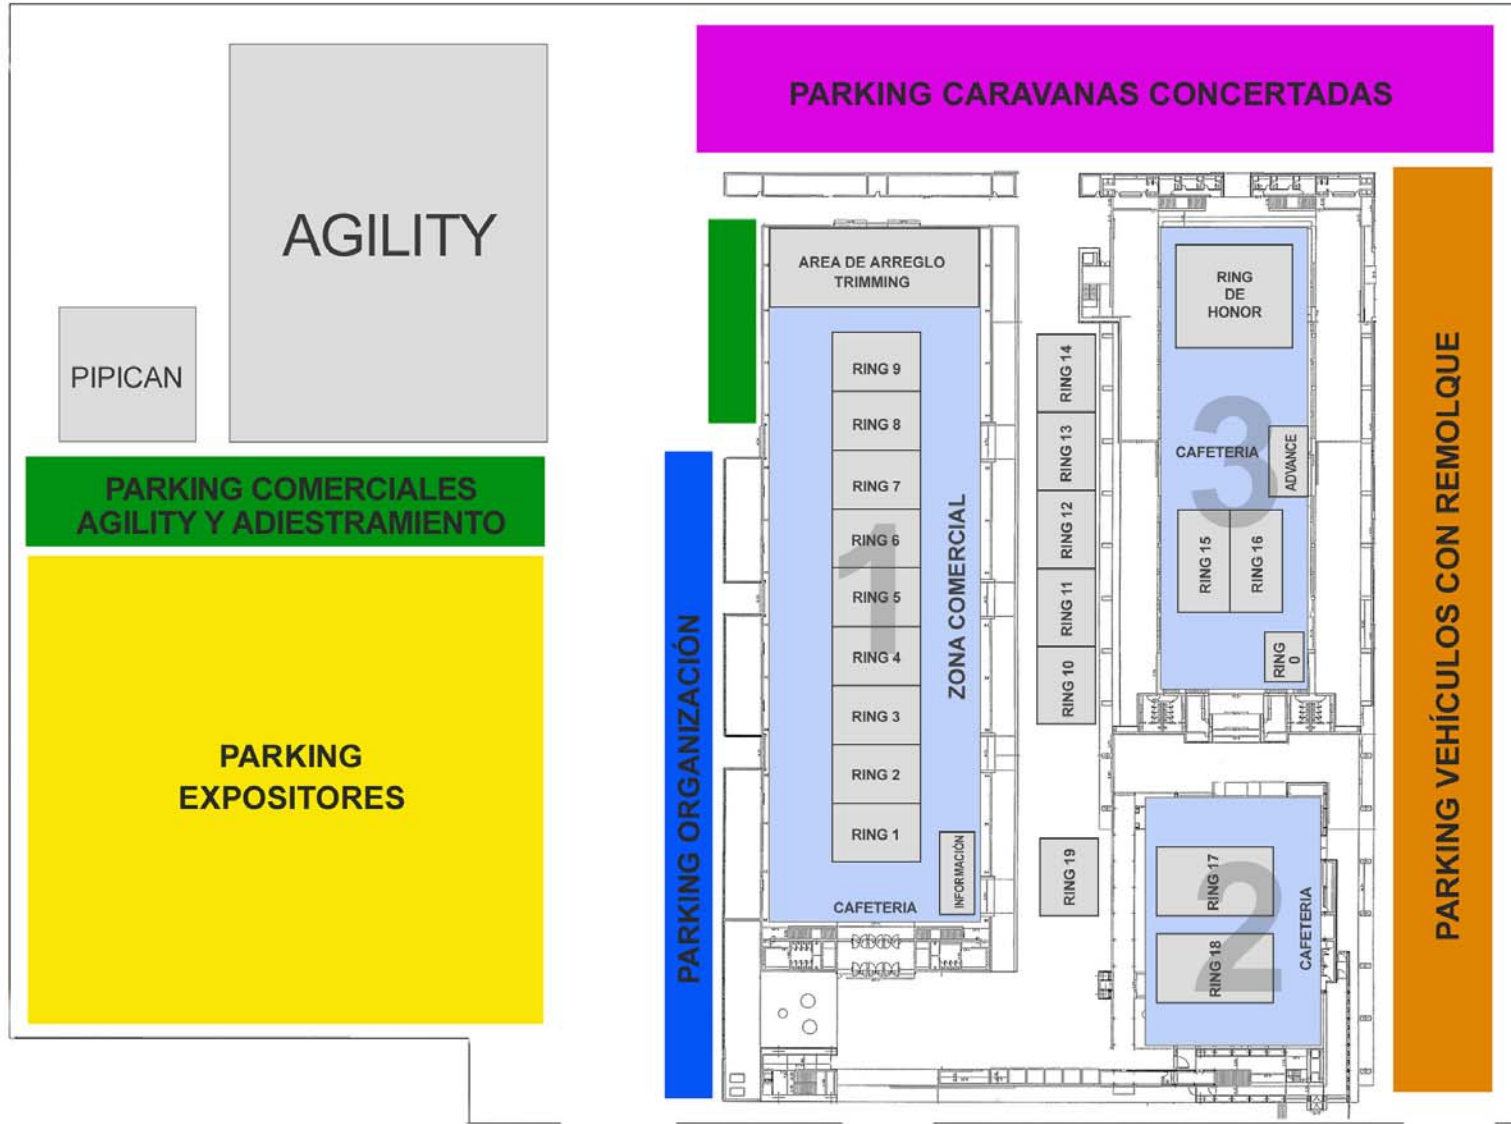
AGILITY

PIPICAN

PARKING COMERCIALES AGILITY Y ADIESTRAMIENTO

PARKING EXPOSITORES

PARKING CARAVANAS CONCERTADAS

PARKING ORGANIZACIÓN

AREA DE ARREGLO TRIMMING

RING 9
RING 8
RING 7
RING 6
RING 5
RING 4
RING 3
RING 2
RING 1

1

ZONA COMERCIAL

INFORMACIÓN

CAFETERIA

RING 14
RING 13
RING 12
RING 11
RING 10

RING 19

RING DE HONOR

3

CAFETERIA

ADVANCE

RING 15
RING 16

RING 0

2

RING 17
RING 18

CAFETERIA

PARKING VEHÍCULOS CON REMOLQUE